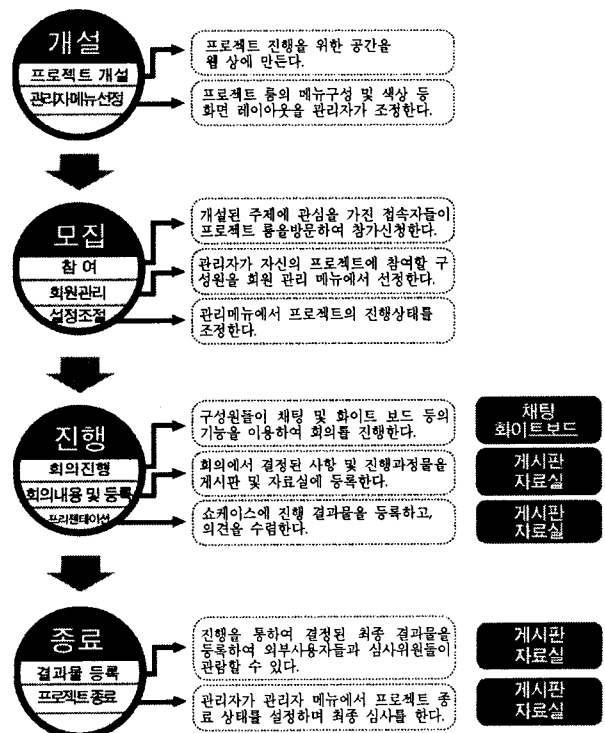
개설
프로젝트 개설
관리자메뉴선정

프로젝트 진행을 위한 공간을 웹 상에 만든다.

프로젝트 룸의 메뉴구성 및 색상 등 화면 레이아웃을 관리자가 조정한다.

모집
참 여
회원관리
설정조절

개설된 주제에 관심을 가진 접속자들이 프로젝트 룸을방문하여 참가신청한다.

관리자가 자신의 프로젝트에 참여할 구성원을 회원 관리 메뉴에서 선정한다.

관리메뉴에서 프로젝트의 진행상태를 조정한다.

진행
회의진행
회의내용 및 등록
프리젠테이션

구성원들이 채팅 및 화이트 보드 등의 기능을 이용하여 회의를 진행한다.

채팅
화이트보드

회의에서 결정된 사항 및 진행과정물을 게시판 및 자료실에 등록한다.

게시판
자료실

쇼케이스에 진행 결과물을 등록하고, 의견을 수렴한다.

게시판
자료실

종료
결과물 등록
프로젝트종료

진행을 통하여 결정된 최종 결과물을 등록하여 외부사용자들과 심사위원들이 관람할 수 있다.

게시판
자료실

관리자가 관리자 메뉴에서 프로젝트 종료 상태를 설정하며 최종 심사를 한다.

게시판
자료실